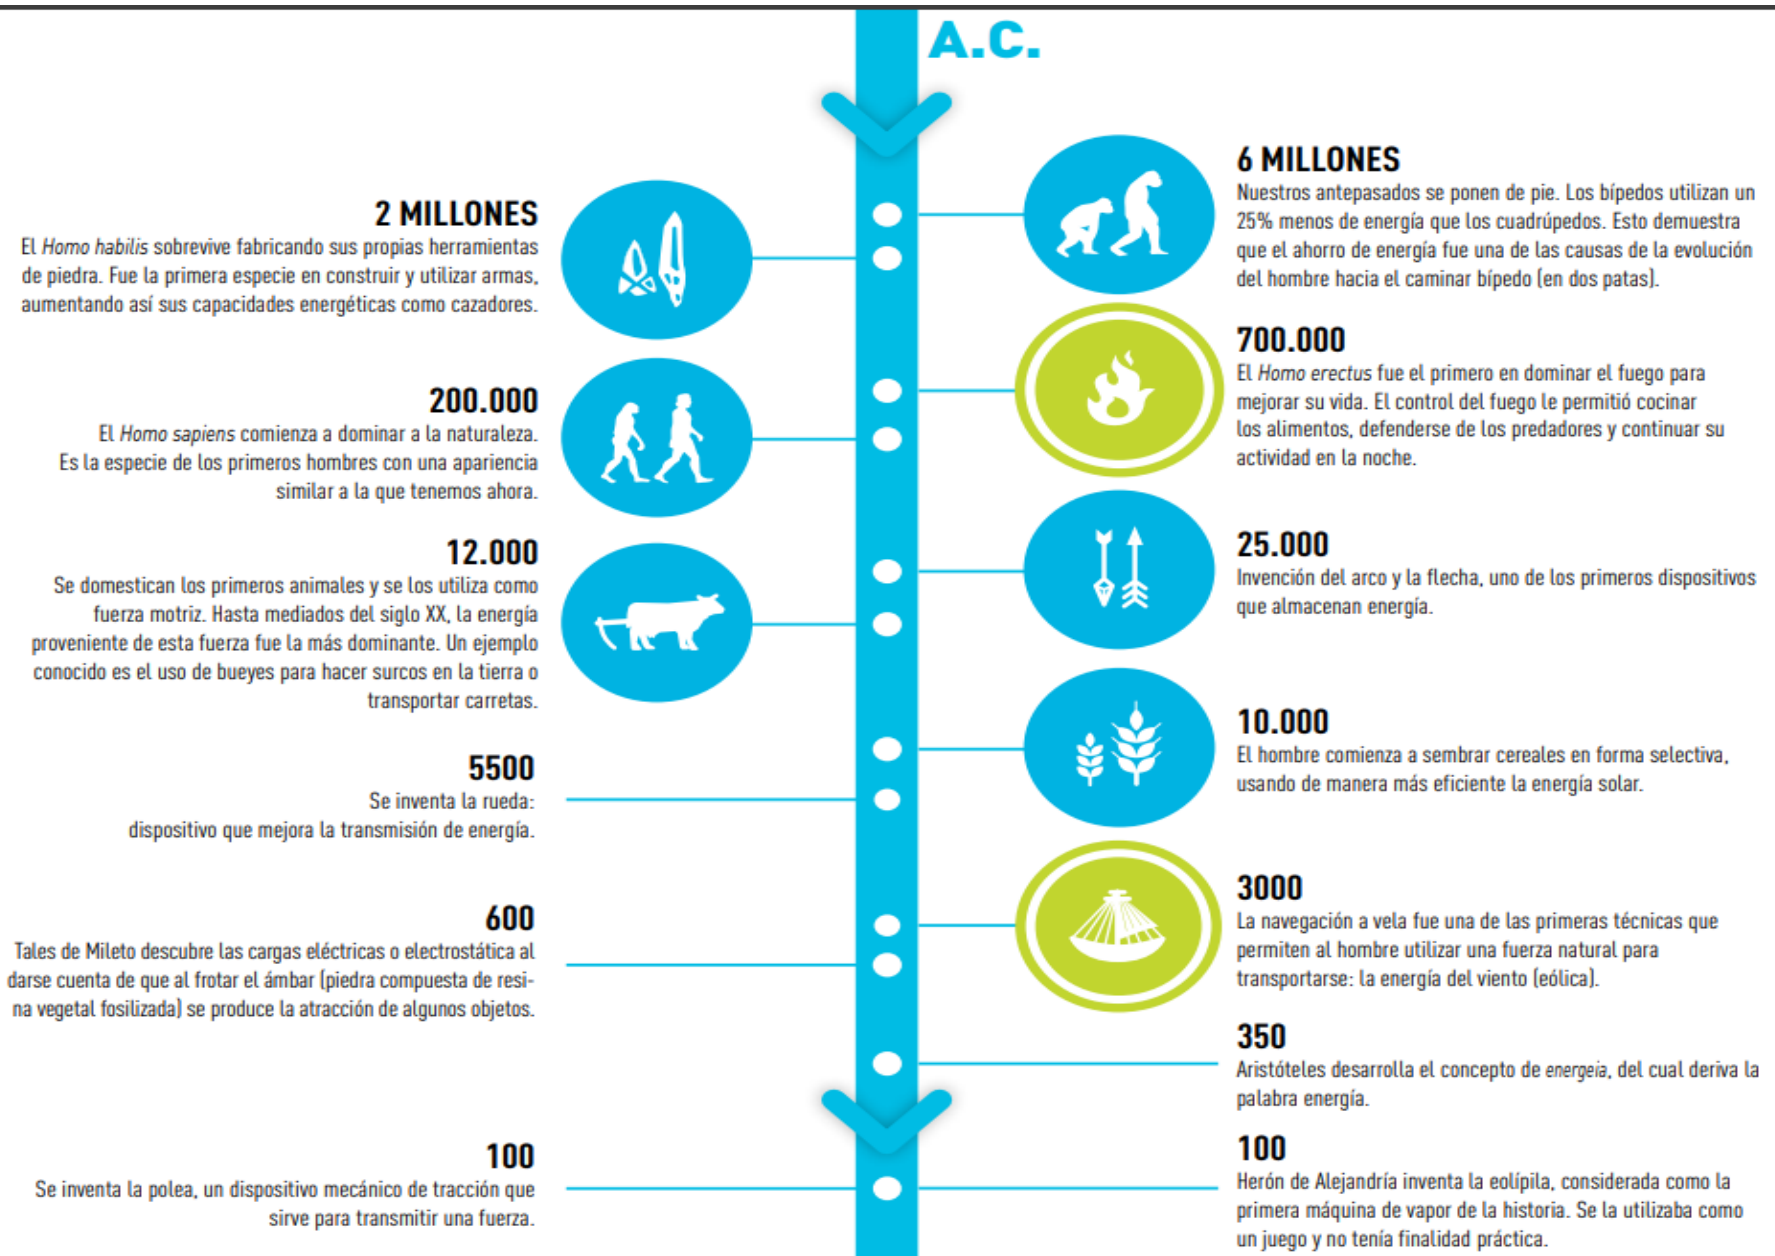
A.C.

6 MILLONES
Nuestros antepasados se ponen de pie. Los bípedos utilizan un 25% menos de energía que los cuadrúpedos. Esto demuestra que el ahorro de energía fue una de las causas de la evolución del hombre hacia el caminar bípedo (en dos patas).

2 MILLONES
El Homo habilis sobrevive fabricando sus propias herramientas de piedra. Fue la primera especie en construir y utilizar armas, aumentando así sus capacidades energéticas como cazadores.

700.000
El Homo erectus fue el primero en dominar el fuego para mejorar su vida. El control del fuego le permitió cocinar los alimentos, defenderse de los predadores y continuar su actividad en la noche.

200.000
El Homo sapiens comienza a dominar a la naturaleza. Es la especie de los primeros hombres con una apariencia similar a la que tenemos ahora.

12.000
Se domestican los primeros animales y se los utiliza como fuerza motriz. Hasta mediados del siglo XX, la energía proveniente de esta fuerza fue la más dominante. Un ejemplo conocido es el uso de bueyes para hacer surcos en la tierra o transportar carretas.

25.000
Invención del arco y la flecha, uno de los primeros dispositivos que almacenan energía.

10.000
El hombre comienza a sembrar cereales en forma selectiva, usando de manera más eficiente la energía solar.

5500
Se inventa la rueda: dispositivo que mejora la transmisión de energía.

3000
La navegación a vela fue una de las primeras técnicas que permiten al hombre utilizar una fuerza natural para transportarse: la energía del viento (eólica).

600
Tales de Mileto descubre las cargas eléctricas o electrostática al darse cuenta de que al frotar el ámbar (piedra compuesta de resina vegetal fosilizada) se produce la atracción de algunos objetos.

350
Aristóteles desarrolla el concepto de energeia, del cual deriva la palabra energía.

100
Se inventa la polea, un dispositivo mecánico de tracción que sirve para transmitir una fuerza.

100
Herón de Alejandría inventa la eolípila, considerada como la primera máquina de vapor de la historia. Se la utilizaba como un juego y no tenía finalidad práctica.